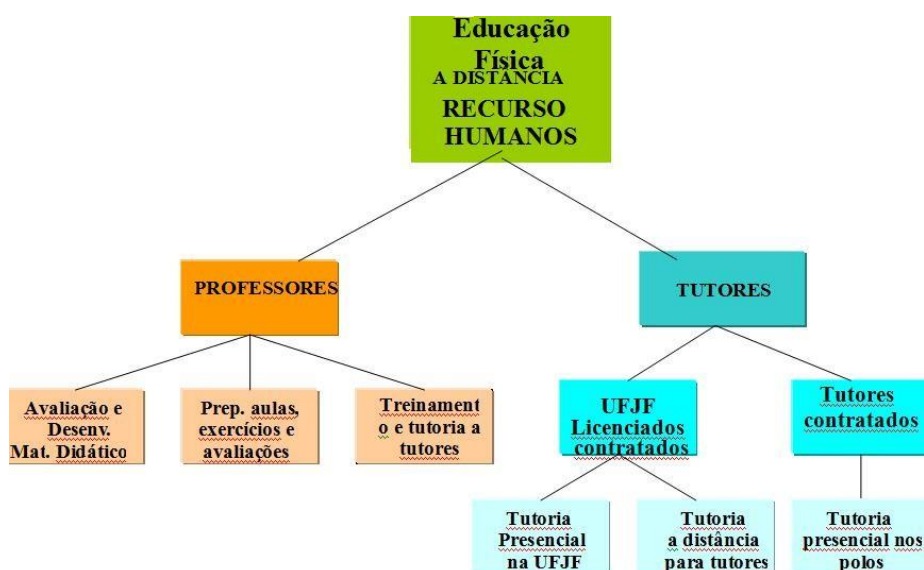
Educação Física
A DISTÂNCIA
RECURSO HUMANOS

PROFESSORES

TUTORES

Avaliação e Desenv. Mat. Didático

Prep. aulas, exercícios e avaliações

Treinamento e tutoria a tutores

UFJF Licenciados contratados

Tutores contratados

Tutoria Presencial na UFJF

Tutoria a distância para tutores

Tutoria presencial nos polos